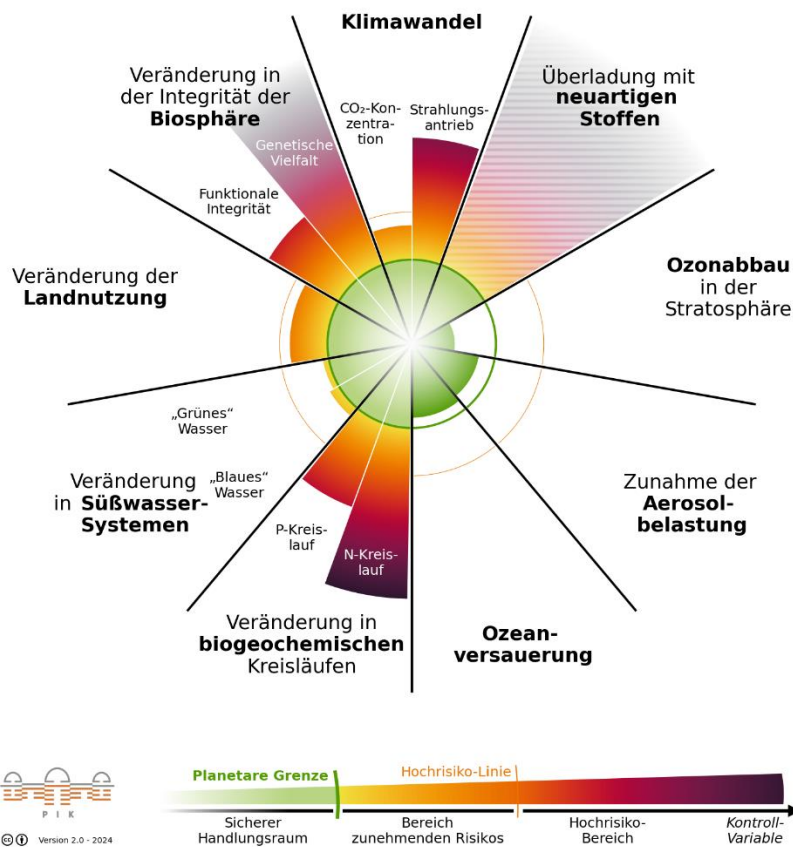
Klimawandel

Veränderung in der Integrität der **Biosphäre**

$CO_2$-Konzentration

Strahlungsantrieb

Überladung mit **neuartigen Stoffen**

Genetische Vielfalt

Funktionale Integrität

Veränderung der **Landnutzung**

**Ozonabbau** in der Stratosphäre

„Grünes" Wasser

„Blaues" Wasser

Veränderung in **Süßwasser-Systemen**

Zunahme der **Aerosolbelastung**

P-Kreislauf

N-Kreislauf

Veränderung in **biogeochemischen** Kreisläufen

**Ozeanversauerung**

PIK

Version 2.0 - 2024

Planetare Grenze

Hochrisiko-Linie

Sicherer Handlungsraum

Bereich zunehmenden Risikos

Hochrisiko-Bereich

Kontroll-Variable